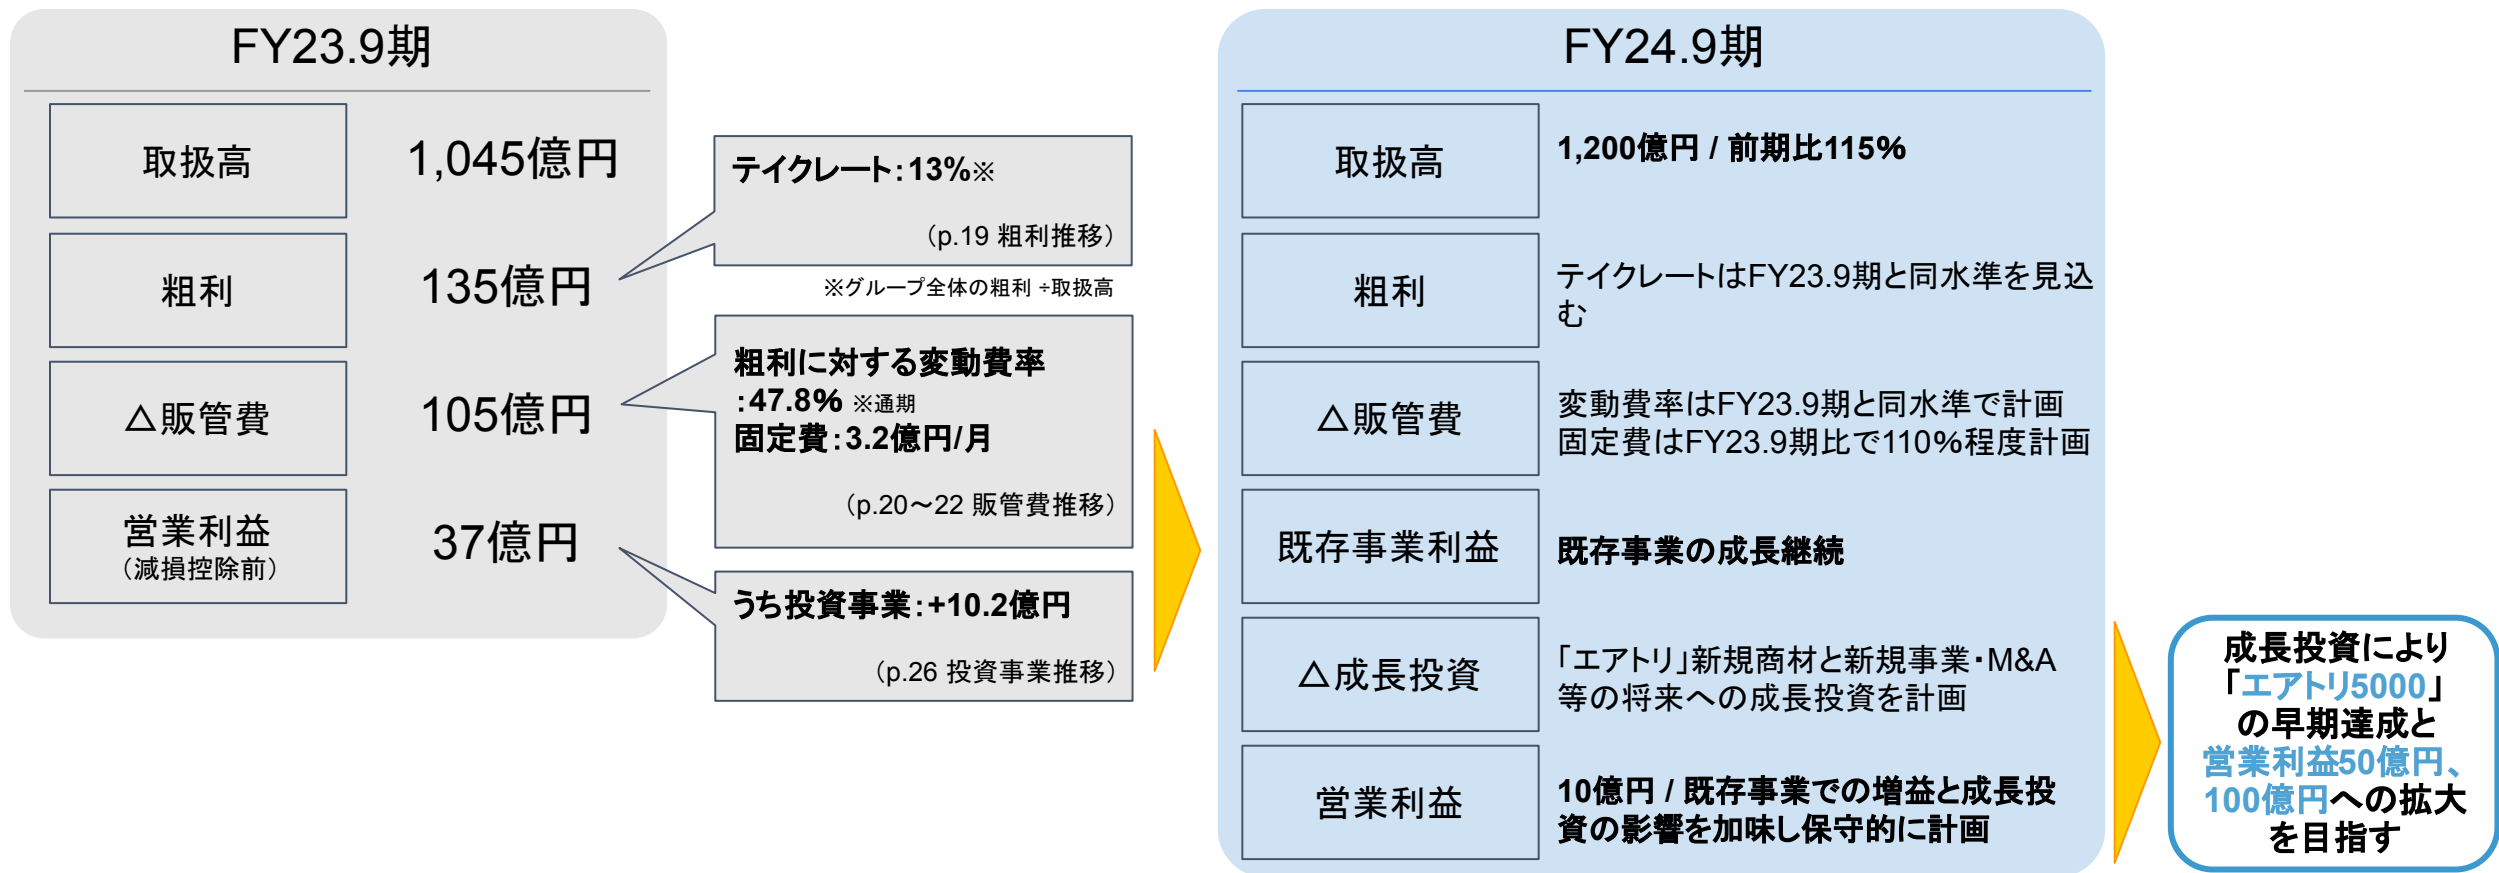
FY23.9期

| 取扱高 | 1,045億円 |
|---|---|
| 粗利 | 135億円 |
| △販管費 | 105億円 |
| 営業利益（減損控除前） | 37億円 |

テイクレート：13%※

（p.19 粗利推移）

※グループ全体の粗利 ÷取扱高

粗利に対する変動費率 ：47.8% ※通期
固定費：3.2億円/月

（p.20～22 販管費推移）

うち投資事業：+10.2億円

（p.26 投資事業推移）

FY24.9期

| 取扱高 | 1,200億円 / 前期比115% |
|---|---|
| 粗利 | テイクレートはFY23.9期と同水準を見込む |
| △販管費 | 変動費率はFY23.9期と同水準で計画<br>固定費はFY23.9期比で110%程度計画 |
| 既存事業利益 | 既存事業の成長継続 |
| △成長投資 | 「エアトリ」新規商材と新規事業・M&A等の将来への成長投資を計画 |
| 営業利益 | 10億円 / 既存事業での増益と成長投資の影響を加味し保守的に計画 |

成長投資により「エアトリ5000」の早期達成と営業利益50億円、100億円への拡大を目指す